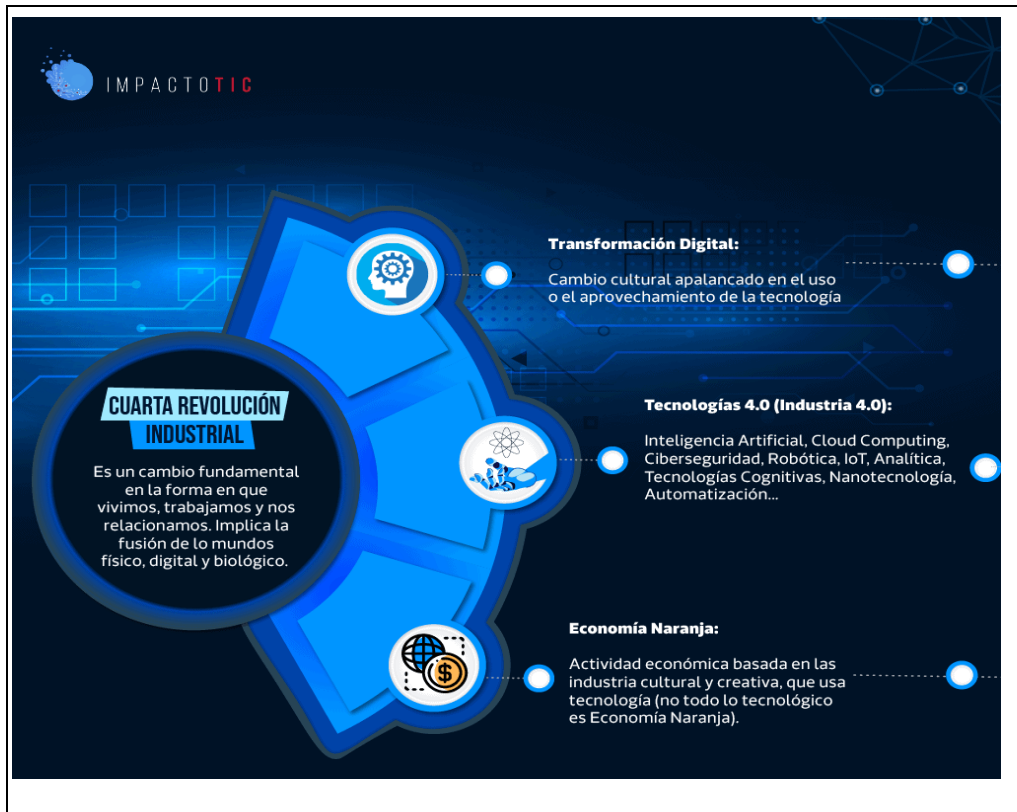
IMPACTOTIC

CUARTA REVOLUCIÓN INDUSTRIAL

Es un cambio fundamental en la forma en que vivimos, trabajamos y nos relacionamos. Implica la fusión de lo mundos físico, digital y biológico.

Transformación Digital:

Cambio cultural apalancado en el uso o el aprovechamiento de la tecnología

Tecnologías 4.0 (Industria 4.0):

Inteligencia Artificial, Cloud Computing, Ciberseguridad, Robótica, IoT, Analítica, Tecnologías Cognitivas, Nanotecnología, Automatización...

Economía Naranja:

Actividad económica basada en las industria cultural y creativa, que usa tecnología (no todo lo tecnológico es Economía Naranja).